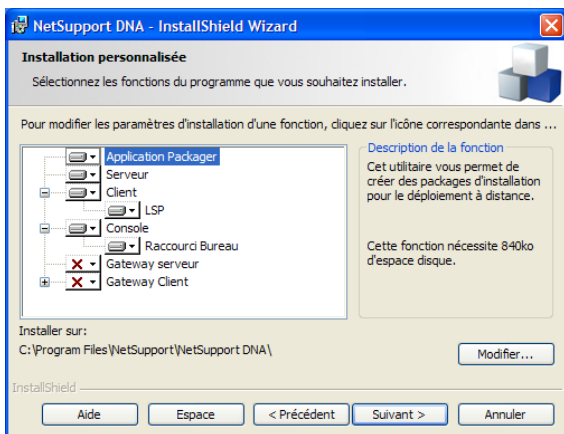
NetSupport DNA - InstallShield Wizard

Installation personnalisée

Sélectionnez les fonctions du programme que vous souhaitez installer.

Pour modifier les paramètres d'installation d'une fonction, cliquez sur l'icône correspondante dans ...

Application Packager
Serveur
Client
LSP
Console
Raccourci Bureau
Gateway serveur
Gateway Client

Description de la fonction

Cet utilitaire vous permet de créer des packages d'installation pour le déploiement à distance.

Cette fonction nécessite 840ko d'espace disque.

Installer sur:
C:\Program Files\NetSupport\NetSupport DNA\

Modifier...

InstallShield

Aide
Espace
< Précédent
Suivant >
Annuler